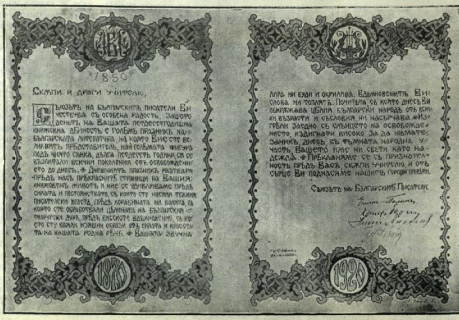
ИВВ
1880

Скъпи и драги учителю,

Съюзътъ на българскитѣ писатели Ви честитва съ особена радость, заедно донесъ на Вашата четиридесетгодишна книжовна дѣйность, с голѣмъ празникъ на българската литература, на който Вие сте велики представитель, най-голѣмата фигура между тѣхъ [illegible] отъ възрождението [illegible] и до днесъ. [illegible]

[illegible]

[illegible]

1920

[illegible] Вие сте ни далъ, Вие бѣхте и сте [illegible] който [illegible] като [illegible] на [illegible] Вие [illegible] Вашето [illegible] «Приближаваме се съ признателность предъ Вашъ, скъпи учителю, и отъ сърдце Ви поднасяме нашия горещъ поздравъ.

Съюзътъ на Българскитѣ Писатели
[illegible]
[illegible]
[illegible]